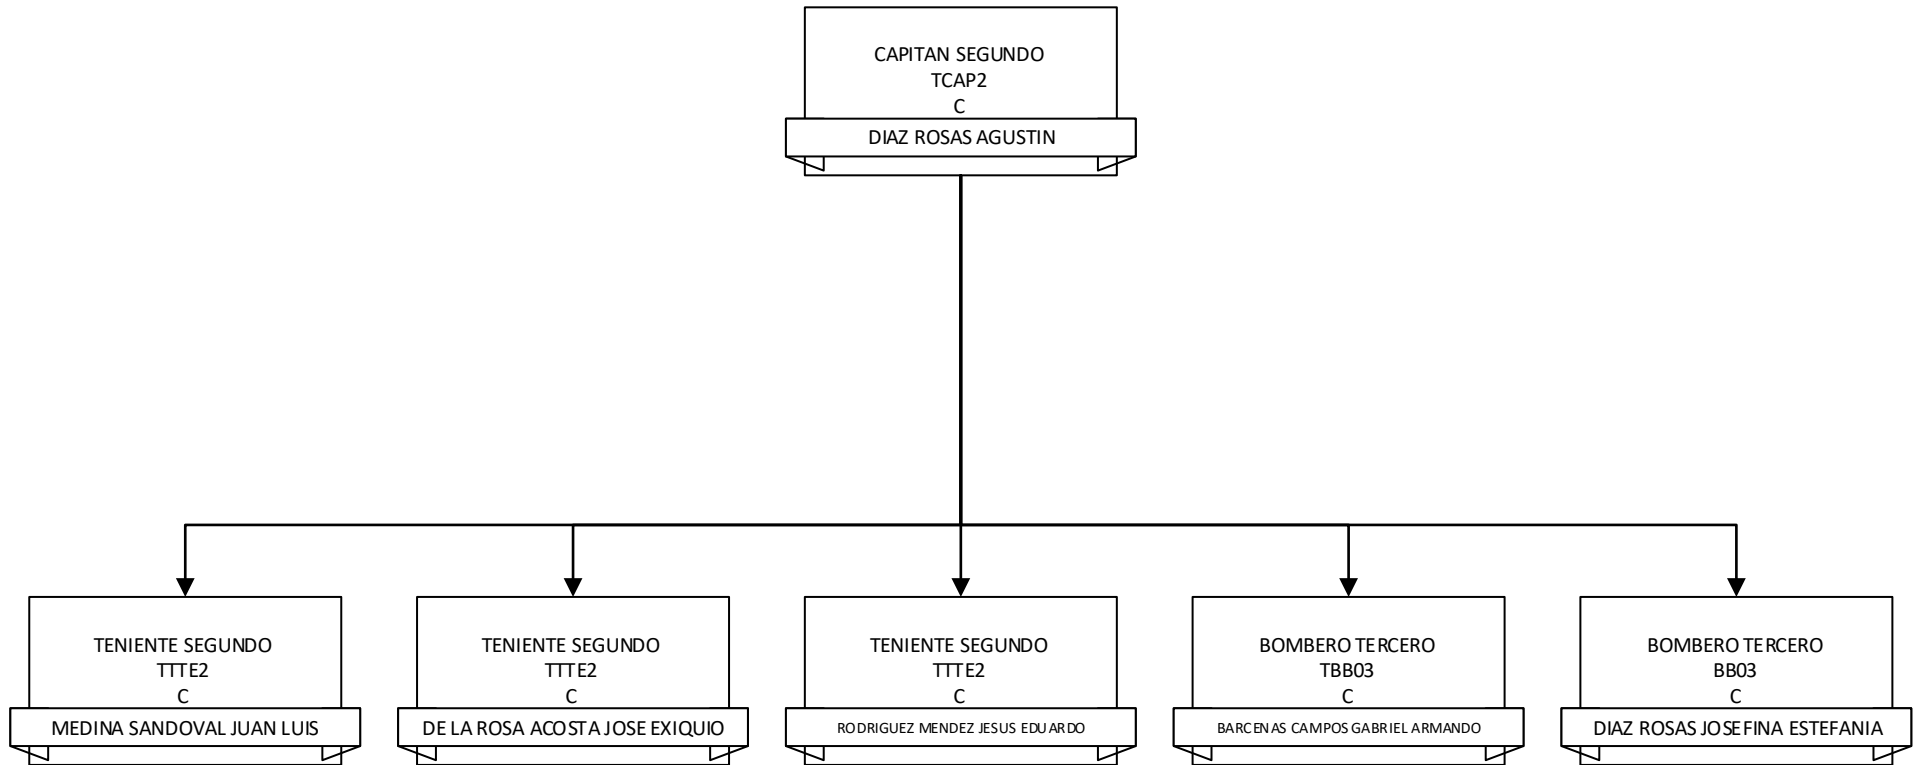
CAPITAN SEGUNDO
TCAP2
C
DIAZ ROSAS AGUSTIN

TENIENTE SEGUNDO
TTTE2
C
MEDINA SANDOVAL JUAN LUIS

TENIENTE SEGUNDO
TTTE2
C
DE LA ROSA ACOSTA JOSE EXIQUIO

TENIENTE SEGUNDO
TTTE2
C
RODRIGUEZ MENDEZ JESUS EDUARDO

BOMBERO TERCERO
TBB03
C
BARCENAS CAMPOS GABRIEL ARMANDO

BOMBERO TERCERO
BB03
C
DIAZ ROSAS JOSEFINA ESTEFANIA